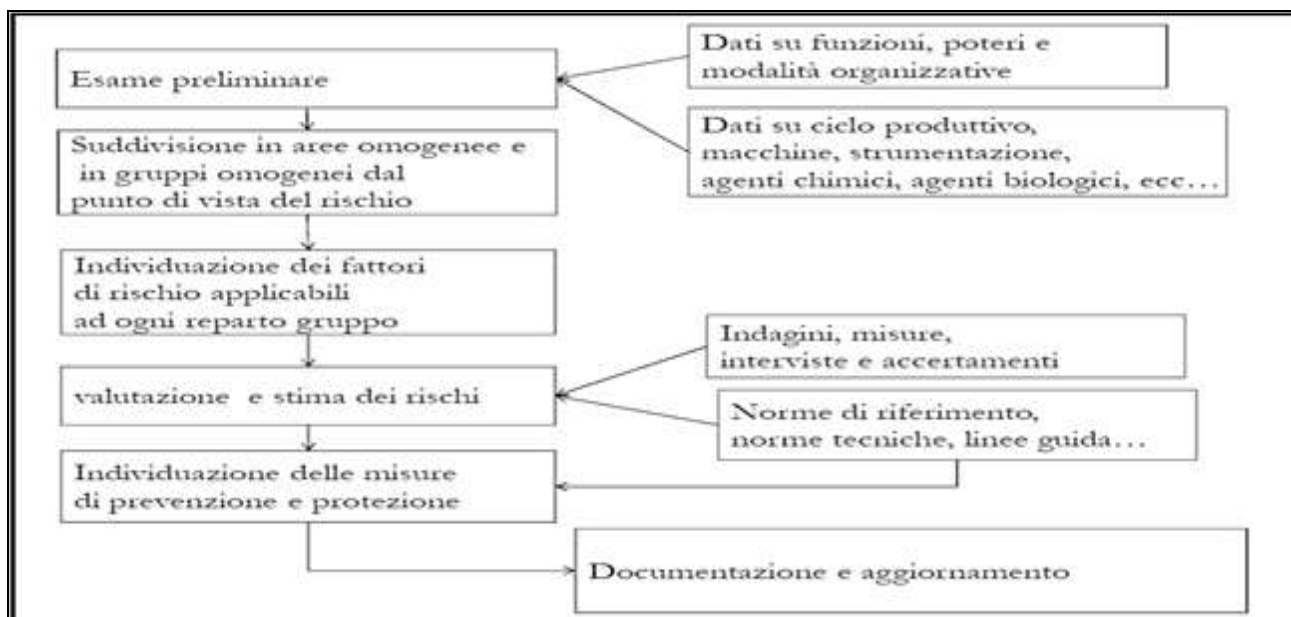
Esame preliminare

Dati su funzioni, poteri e modalità organizzative

Dati su ciclo produttivo, macchine, strumentazione, agenti chimici, agenti biologici, ecc…

Suddivisione in aree omogenee e in gruppi omogenei dal punto di vista del rischio

Individuazione dei fattori di rischio applicabili ad ogni reparto gruppo

Indagini, misure, interviste e accertamenti

valutazione e stima dei rischi

Norme di riferimento, norme tecniche, linee guida…

Individuazione delle misure di prevenzione e protezione

Documentazione e aggiornamento